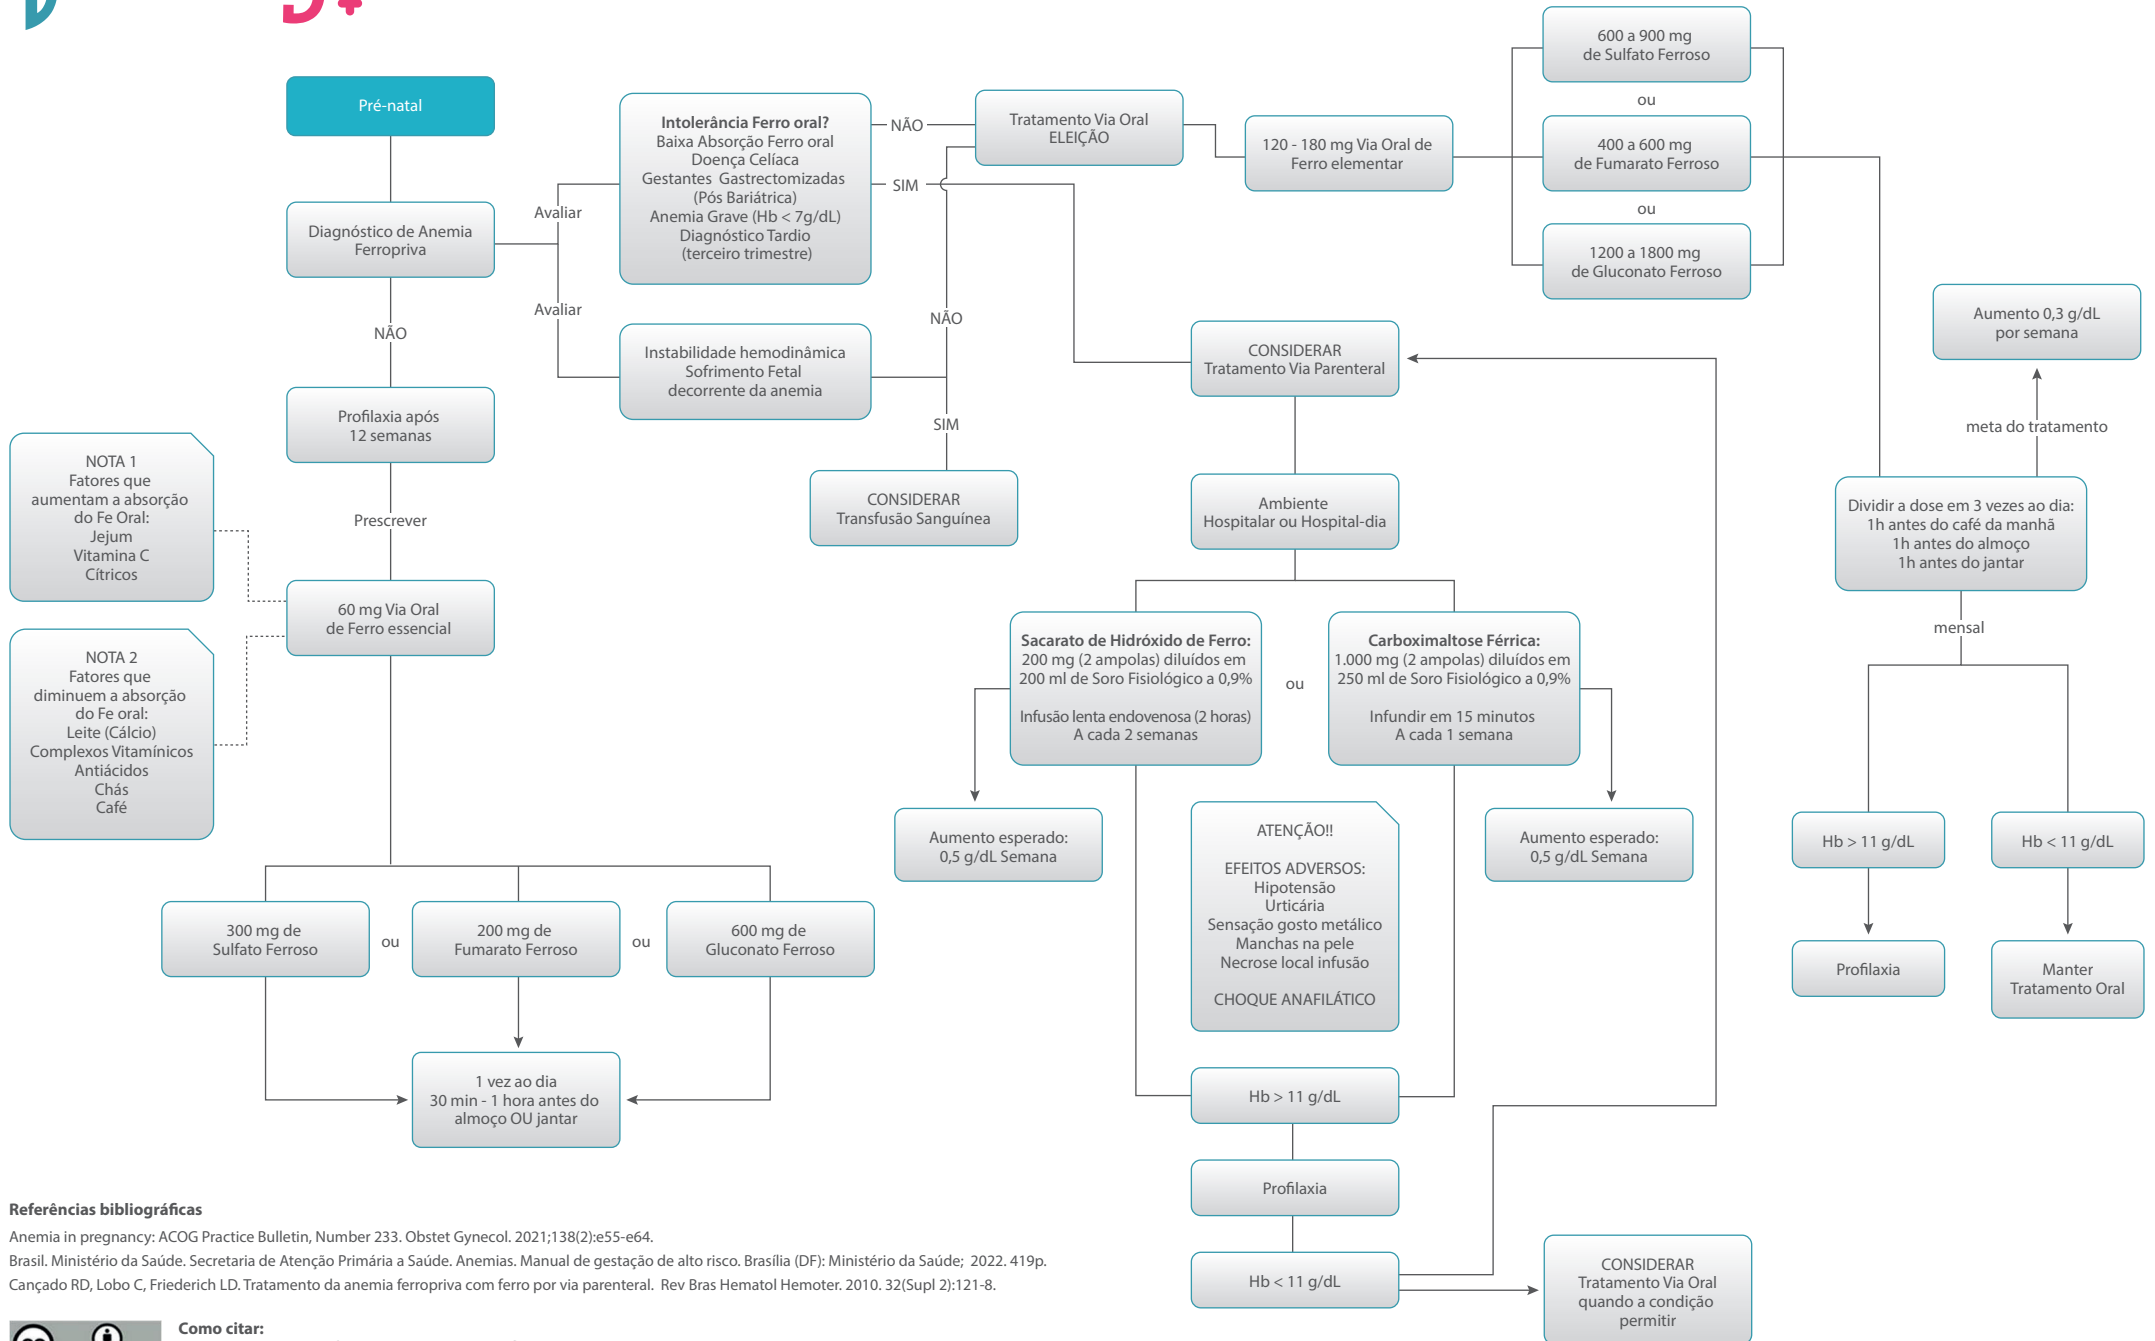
Pré-natal

Diagnóstico de Anemia Ferropriva

Avaliar

Avaliar

Intolerância Ferro oral?
Baixa Absorção Ferro oral
Doença Celíaca
Gestantes Gastrectomizadas (Pós Bariátrica)
Anemia Grave (Hb < 7g/dL)
Diagnóstico Tardio (terceiro trimestre)

NÃO

SIM

Tratamento Via Oral ELEIÇÃO

120 - 180 mg Via Oral de Ferro elementar

600 a 900 mg de Sulfato Ferroso

ou

400 a 600 mg de Fumarato Ferroso

ou

1200 a 1800 mg de Gluconato Ferroso

Instabilidade hemodinâmica
Sofrimento Fetal
decorrente da anemia

NÃO

SIM

CONSIDERAR
Transfusão Sanguínea

CONSIDERAR
Tratamento Via Parenteral

Ambiente
Hospitalar ou Hospital-dia

NÃO

Profilaxia após 12 semanas

Prescrever

NOTA 1
Fatores que aumentam a absorção do Fe Oral:
Jejum
Vitamina C
Cítricos

NOTA 2
Fatores que diminuem a absorção do Fe oral:
Leite (Cálcio)
Complexos Vitamínicos
Antiácidos
Chás
Café

60 mg Via Oral de Ferro essencial

300 mg de Sulfato Ferroso

ou

200 mg de Fumarato Ferroso

ou

600 mg de Gluconato Ferroso

1 vez ao dia
30 min - 1 hora antes do almoço OU jantar

Sacarato de Hidróxido de Ferro:
200 mg (2 ampolas) diluídos em 200 ml de Soro Fisiológico a 0,9%

Infusão lenta endovenosa (2 horas)
A cada 2 semanas

ou

Carboximaltose Férrica:
1.000 mg (2 ampolas) diluídos em 250 ml de Soro Fisiológico a 0,9%

Infundir em 15 minutos
A cada 1 semana

Aumento esperado:
0,5 g/dL Semana

ATENÇÃO!!

EFEITOS ADVERSOS:
Hipotensão
Urticária
Sensação gosto metálico
Manchas na pele
Necrose local infusão

CHOQUE ANAFILÁTICO

Aumento esperado:
0,5 g/dL Semana

Hb > 11 g/dL

Profilaxia

Hb < 11 g/dL

CONSIDERAR
Tratamento Via Oral quando a condição permitir

Aumento 0,3 g/dL por semana

meta do tratamento

Dividir a dose em 3 vezes ao dia:
1h antes do café da manhã
1h antes do almoço
1h antes do jantar

mensal

Hb > 11 g/dL

Hb < 11 g/dL

Profilaxia

Manter Tratamento Oral

Referências bibliográficas
Anemia in pregnancy: ACOG Practice Bulletin, Number 233. Obstet Gynecol. 2021;138(2):e55-e64.
Brasil. Ministério da Saúde. Secretaria de Atenção Primária a Saúde. Anemias. Manual de gestação de alto risco. Brasília (DF): Ministério da Saúde; 2022. 419p.
Cançado RD, Lobo C, Friederich LD. Tratamento da anemia ferropriva com ferro por via parenteral. Rev Bras Hematol Hemoter. 2010. 32(Supl 2):121-8.

Como citar: